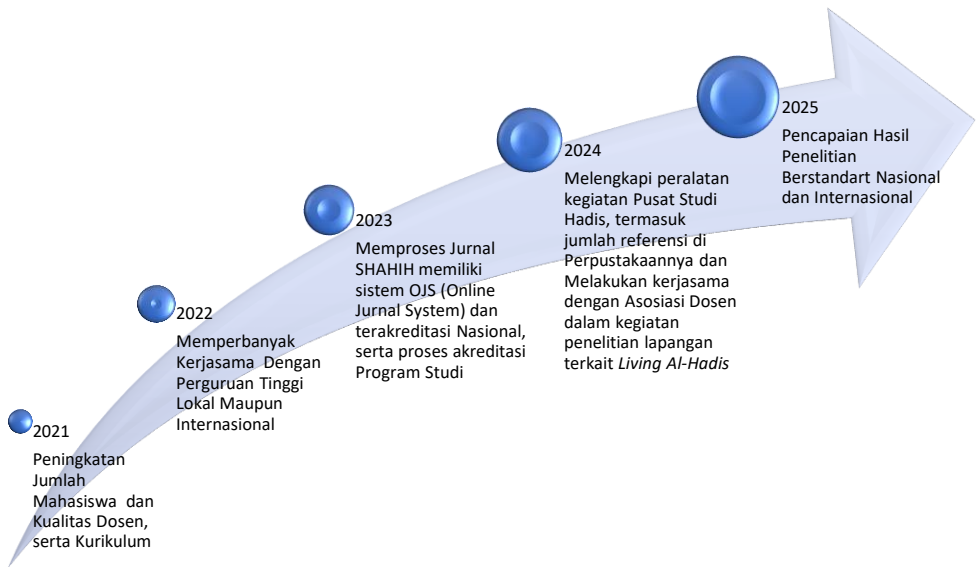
2021
Peningkatan Jumlah Mahasiswa dan Kualitas Dosen, serta Kurikulum

2022
Memperbanyak Kerjasama Dengan Perguruan Tinggi Lokal Maupun Internasional

2023
Memproses Jurnal SHAHIH memiliki sistem OJS (Online Jurnal System) dan terakreditasi Nasional, serta proses akreditasi Program Studi

2024
Melengkapi peralatan kegiatan Pusat Studi Hadis, termasuk jumlah referensi di Perpustakaannya dan Melakukan kerjasama dengan Asosiasi Dosen dalam kegiatan penelitian lapangan terkait *Living Al-Hadis*

2025
Pencapaian Hasil Penelitian Berstandart Nasional dan Internasional